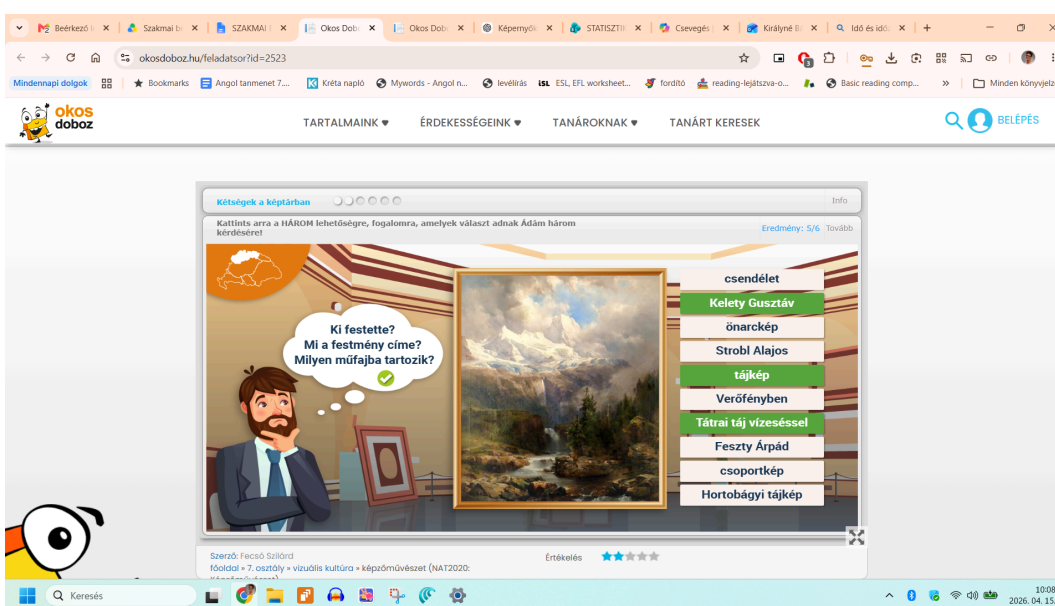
Beérkező | Szakmai b | SZAKMAI | Okos Dob | Okos Dob | Képernyők | STATISZTI | Csevegés | Királyné B | Idő és idő

okosdoboz.hu/feladatsor?id=2523

Mindennapi dolgok | Bookmarks | Angol tanmenet 7.... | Kréta napló | Mywords - Angol n... | levélírás | ESL, EFL worksheet... | fordító | reading-lejátszva-o... | Basic reading comp... | » | Minden könyvjelző

okos doboz

TARTALMAINK ♥ ÉRDEKESSÉGEINK ♥ TANÁROKNAK ♥ TANÁRT KERESEK

BELÉPÉS

Kétségek a képtárban

Info

Kattints arra a HÁROM lehetőségre, fogalomra, amelyek választ adnak Ádám három kérdésére!

Eredmény: 5/6 Tovább

Ki festette?
Mi a festmény címe?
Milyen műfajba tartozik?

csendélet
Kelety Gusztáv
önarckép
Strobl Alajos
tájkép
Verőfényben
Tátrai táj vízeséssel
Feszty Árpád
csoportkép
Hortobágyi tájkép

Szerző: Fecső Szilárd
főoldal » 7. osztály » vizuális kultúra » képzőművészet (NAT2020: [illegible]

Értékelés

Keresés

10:08
2026. 04. 15.